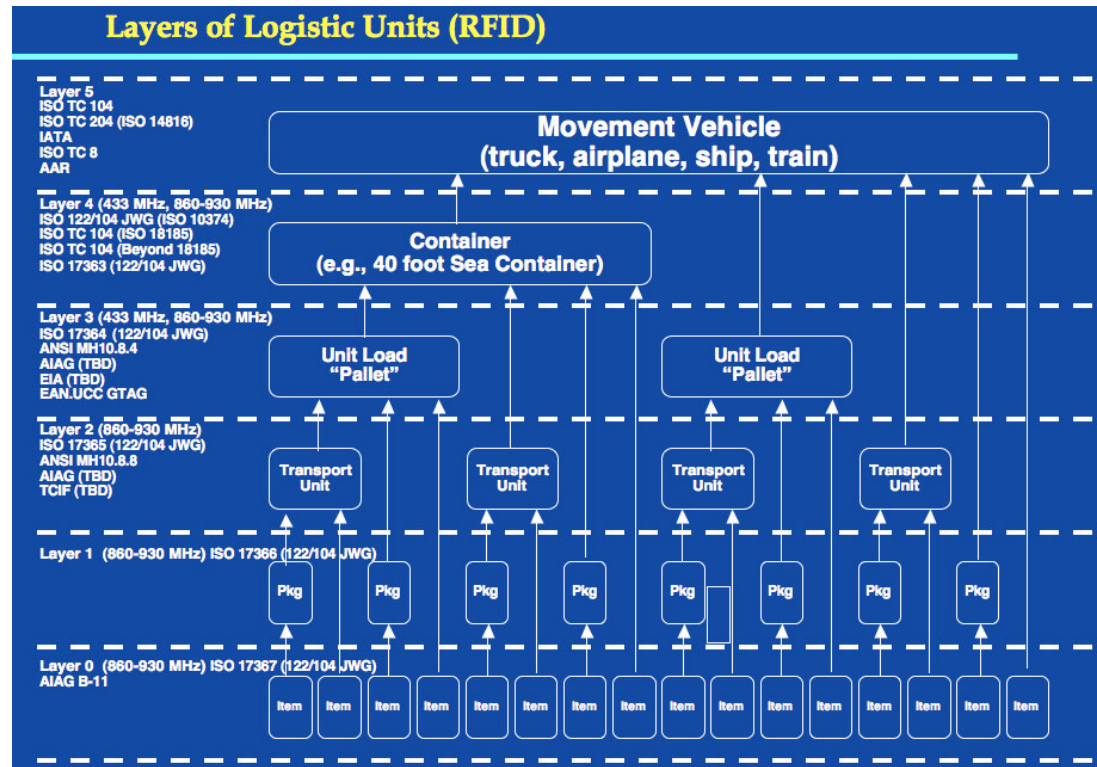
Layers of Logistic Units (RFID)

Layer 5
ISO TC 104
ISO TC 204 (ISO 14816)
IATA
ISO TC 8
AAR

Movement Vehicle
(truck, airplane, ship, train)

Layer 4 (433 MHz, 860-930 MHz)
ISO 122/104 JWG (ISO 10374)
ISO TC 104 (ISO 18185)
ISO TC 104 (Beyond 18185)
ISO 17363 (122/104 JWG)

Container
(e.g., 40 foot Sea Container)

Layer 3 (433 MHz, 860-930 MHz)
ISO 17364 (122/104 JWG)
ANSI MH10.8.4
AIAG (TBD)
EIA (TBD)
EAN.UCC GTAG

Unit Load
"Pallet"

Unit Load
"Pallet"

Layer 2 (860-930 MHz)
ISO 17365 (122/104 JWG)
ANSI MH10.8.8
AIAG (TBD)
TCIF (TBD)

Transport Unit

Transport Unit

Transport Unit

Transport Unit

Layer 1 (860-930 MHz) ISO 17366 (122/104 JWG)

Pkg

Pkg

Pkg

Pkg

Pkg

Pkg

Pkg

Pkg

Layer 0 (860-930 MHz) ISO 17367 (122/104 JWG)
AIAG B-11

Item

Item

Item

Item

Item

Item

Item

Item

Item

Item

Item

Item

Item

Item

Item

Item